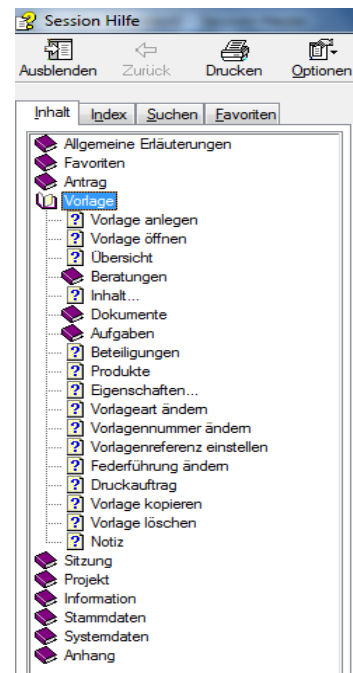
Session Hilfe

Ausblenden Zurück Drucken Optionen

Inhalt Index Suchen Favoriten

Allgemeine Erläuterungen
Favoriten
Antrag
Vorlage
Vorlage anlegen
Vorlage öffnen
Übersicht
Beratungen
Inhalt...
Dokumente
Aufgaben
Beteiligungen
Produkte
Eigenschaften...
Vorlageart ändern
Vorlagennummer ändern
Vorlagenreferenz einstellen
Federführung ändern
Druckauftrag
Vorlage kopieren
Vorlage löschen
Notiz
Sitzung
Projekt
Information
Stammdaten
Systemdaten
Anhang